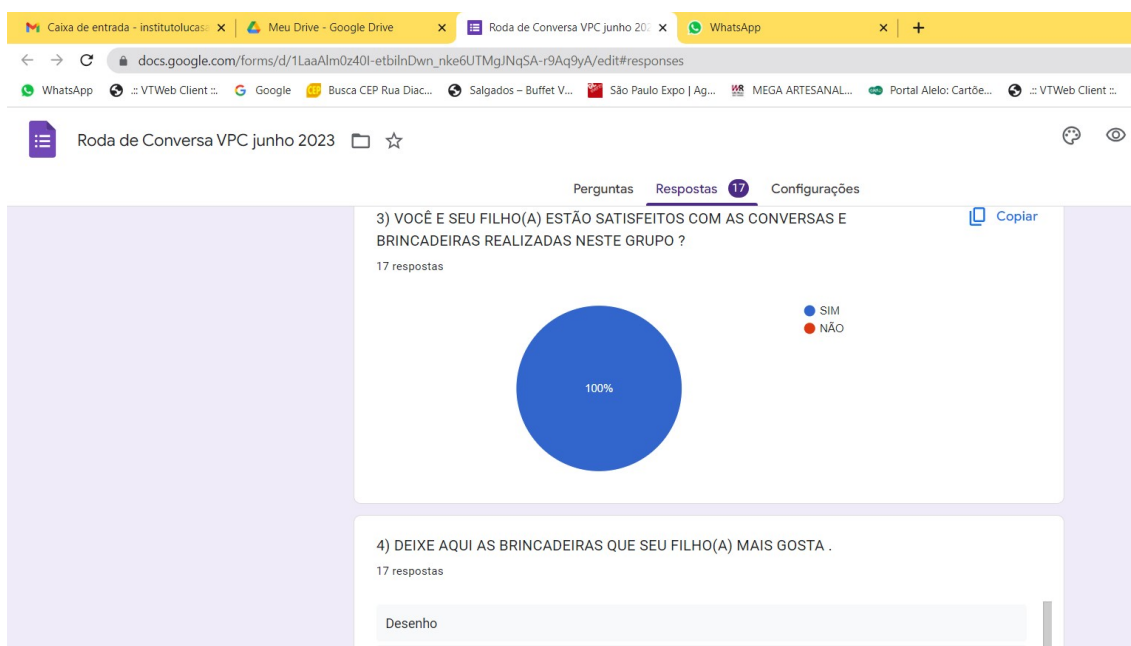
Caixa de entrada - institutolucas × | Meu Drive - Google Drive × | Roda de Conversa VPC junho 202 × | WhatsApp × | +

docs.google.com/forms/d/1LaaAlm0z40I-etbilnDwn_nke6UTMgJNqSA-r9Aq9yA/edit#responses

WhatsApp | .: VTWeb Client :. | Google | Busca CEP Rua Diac... | Salgados – Buffet V... | São Paulo Expo | Ag... | MEGA ARTESANAL... | Portal Alelo: Cartõe... | .: VTWeb Client :.

Roda de Conversa VPC junho 2023

Perguntas | Respostas 17 | Configurações

3) VOCÊ E SEU FILHO(A) ESTÃO SATISFEITOS COM AS CONVERSAS E BRINCADEIRAS REALIZADAS NESTE GRUPO ?

Copiar

17 respostas

SIM
NÃO

100%

4) DEIXE AQUI AS BRINCADEIRAS QUE SEU FILHO(A) MAIS GOSTA .

17 respostas

Desenho